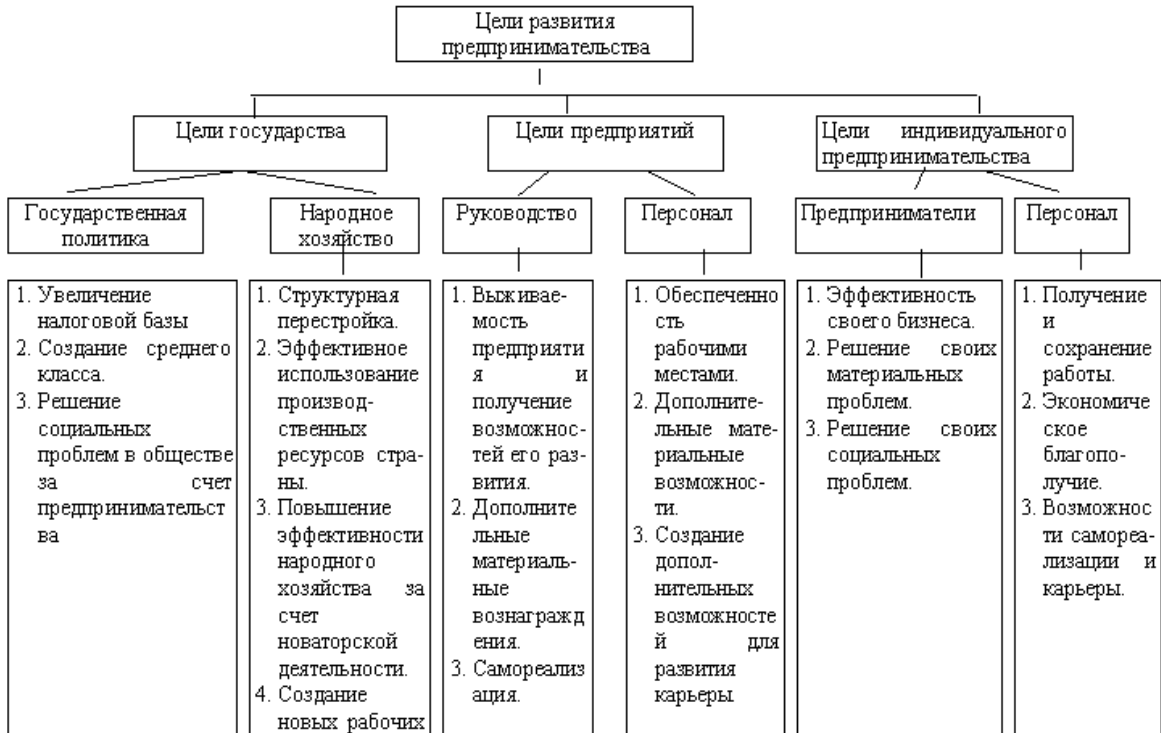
Цели развития предпринимательства

Цели государства

Цели предприятий

Цели индивидуального предпринимательства

Государственная политика

Народное хозяйство

Руководство

Персонал

Предприниматели

Персонал

1. Увеличение налоговой базы
2. Создание среднего класса.
3. Решение социальных проблем в обществе за счет предпринимательства

1. Структурная перестройка.
2. Эффективное использование производственных ресурсов страны.
3. Повышение эффективности народного хозяйства за счет новаторской деятельности.
4. Создание новых рабочих

1. Выживаемость предприятия и получение возможностей его развития.
2. Дополнительные материальные вознаграждения.
3. Самореализация.

1. Обеспеченность рабочими местами.
2. Дополнительные материальные возможности.
3. Создание дополнительных возможностей для развития карьеры.

1. Эффективность своего бизнеса.
2. Решение своих материальных проблем.
3. Решение своих социальных проблем.

1. Получение и сохранение работы.
2. Экономическое благополучие.
3. Возможности самореализации и карьеры.